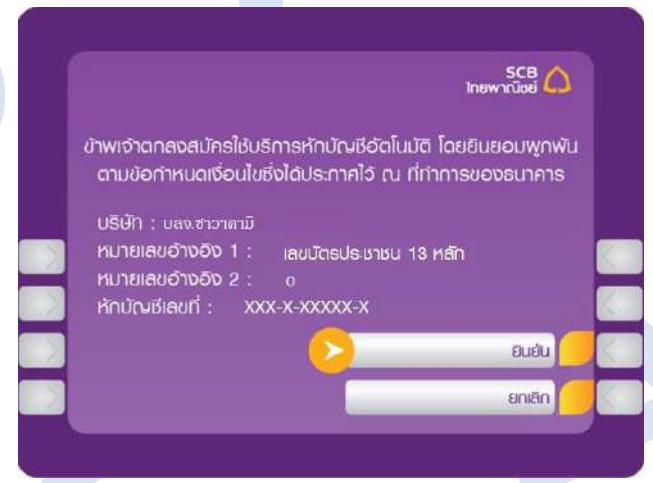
SCB
ไทยพาณิชย์

ข้าพเจ้าตกลงสมัครใช้บริการหักบัญชีอัตโนมัติ โดยยินยอมผูกพันตามข้อกำหนดเงื่อนไขซึ่งได้ประกาศไว้ ณ ที่ทำการของธนาคาร

บริษัท : บลจ.ชาวาตามิ
หมายเลขอ้างอิง 1 : เลขบัตรประชาชน 13 หลัก
หมายเลขอ้างอิง 2 : 0
หักบัญชีเลขที่ : XXX-X-XXXXX-X

ยืนยัน
ยกเลิก